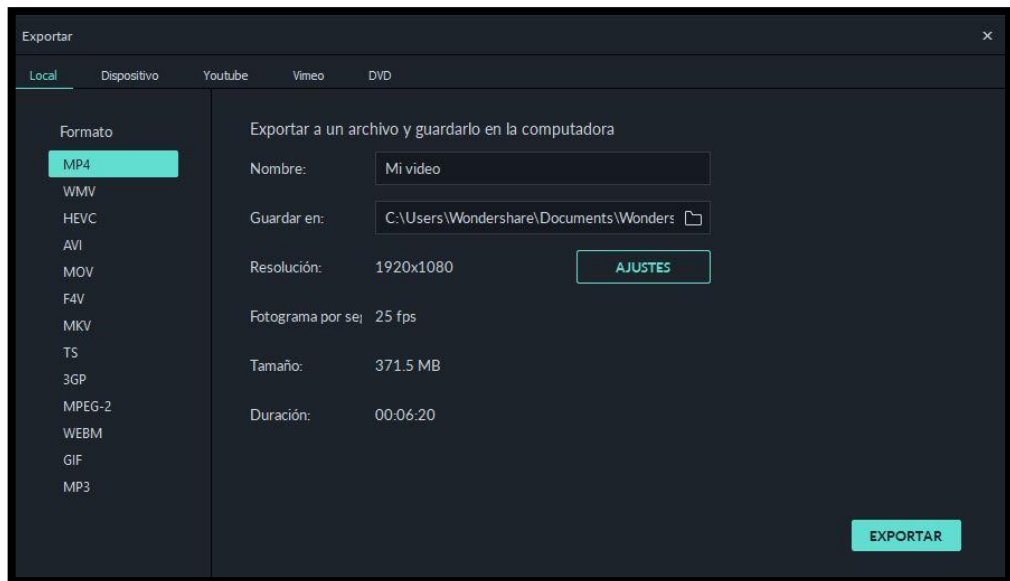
Exportar
×

Local Dispositivo Youtube Vimeo DVD

Formato
MP4
WMV
HEVC
AVI
MOV
F4V
MKV
TS
3GP
MPEG-2
WEBM
GIF
MP3

Exportar a un archivo y guardarlo en la computadora

Nombre: Mi video

Guardar en: C:\Users\Wondershare\Documents\Wonders

Resolución: 1920x1080 AJUSTES

Fotograma por se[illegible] 25 fps

Tamaño: 371.5 MB

Duración: 00:06:20

EXPORTAR